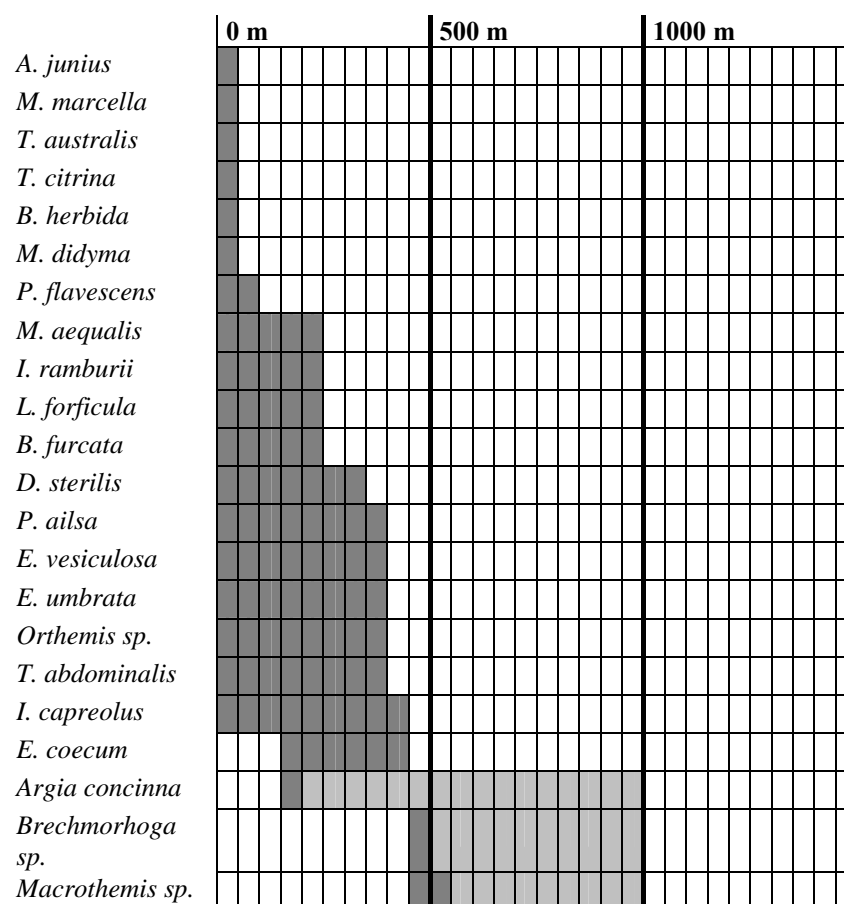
0 m
500 m
1000 m

A. junius
M. marcella
T. australis
T. citrina
B. herbida
M. didyma
P. flavescens
M. aequalis
I. ramburii
L. forficula
B. furcata
D. sterilis
P. ailsa
E. vesiculosa
E. umbrata
Orthemis sp.
T. abdominalis
I. capreolus
E. coecum
Argia concinna
Brechmorhoga sp.
Macrothemis sp.